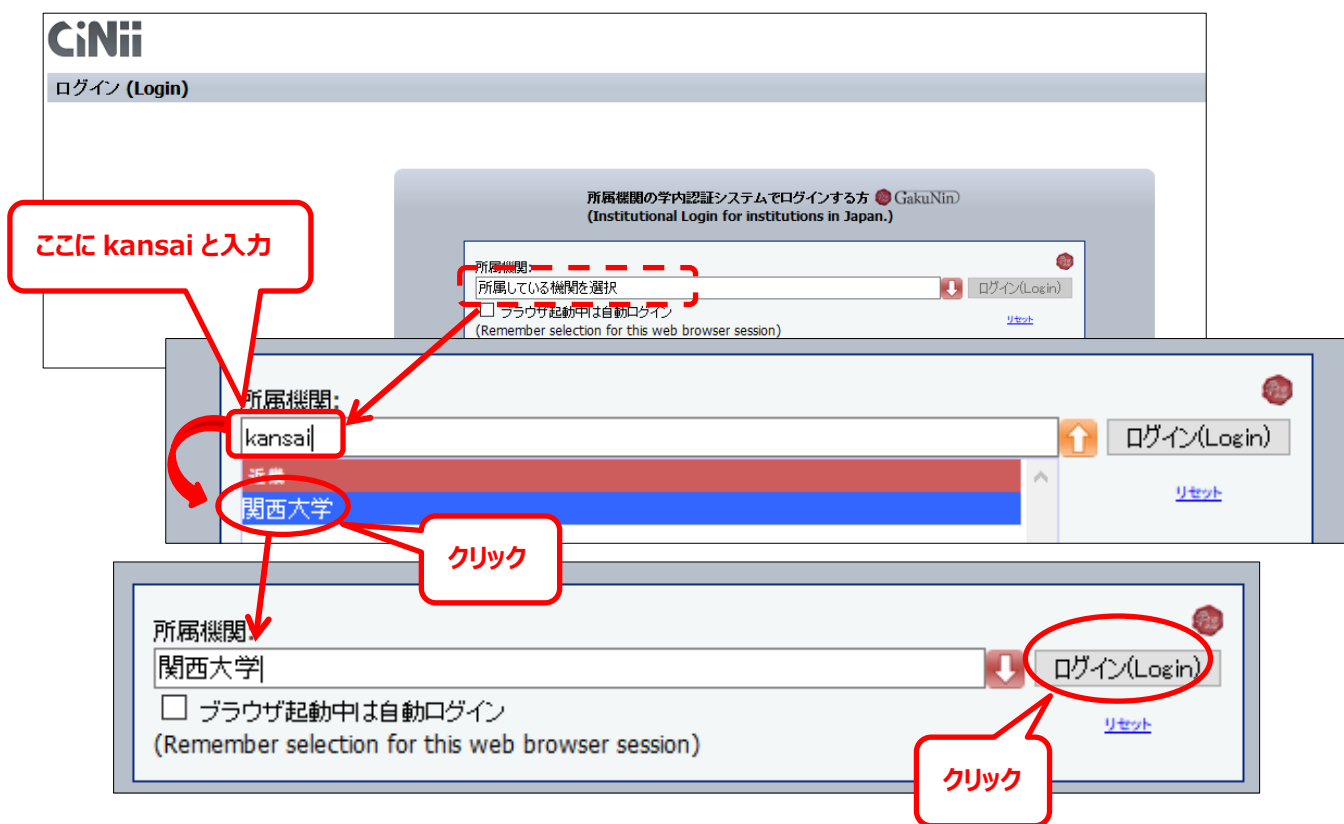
CiNii

ログイン (Login)

所属機関の学内認証システムでログインする方 GakuNin
(Institutional Login for institutions in Japan.)

ここに kansai と入力

所属機関:
所属している機関を選択
ログイン(Login)
ブラウザ起動中は自動ログイン
(Remember selection for this web browser session)
リセット

所属機関:
kansai
ログイン(Login)
近畿
関西大学
リセット

クリック

所属機関:
関西大学
ログイン(Login)
ブラウザ起動中は自動ログイン
(Remember selection for this web browser session)
リセット

クリック